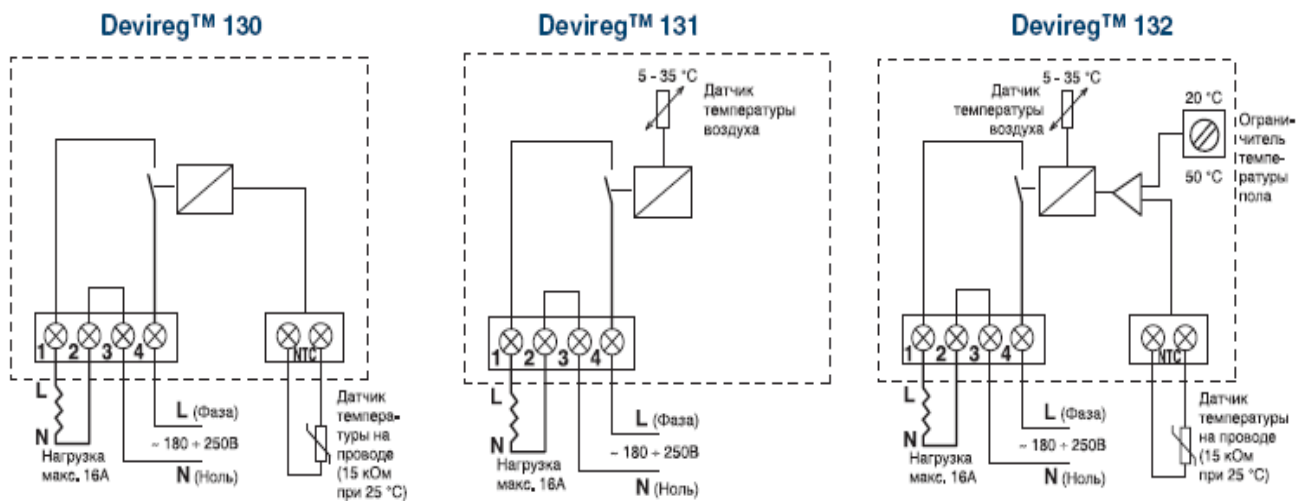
Devireg™ 130

1 2 3 4

NTC

L

N

Нагрузка макс. 16А

L (Фаза)

~ 180 ÷ 250В

N (Ноль)

Датчик температуры на проводе (15 кОм при 25 °С)

Devireg™ 131

5 - 35 °С

Датчик температуры воздуха

1 2 3 4

L

N

Нагрузка макс. 16А

L (Фаза)

~ 180 ÷ 250В

N (Ноль)

Devireg™ 132

5 - 35 °С

Датчик температуры воздуха

20 °С

50 °С

Ограничитель температуры пола

1 2 3 4

NTC

L

N

Нагрузка макс. 16А

L (Фаза)

~ 180 ÷ 250В

N (Ноль)

Датчик температуры на проводе (15 кОм при 25 °С)